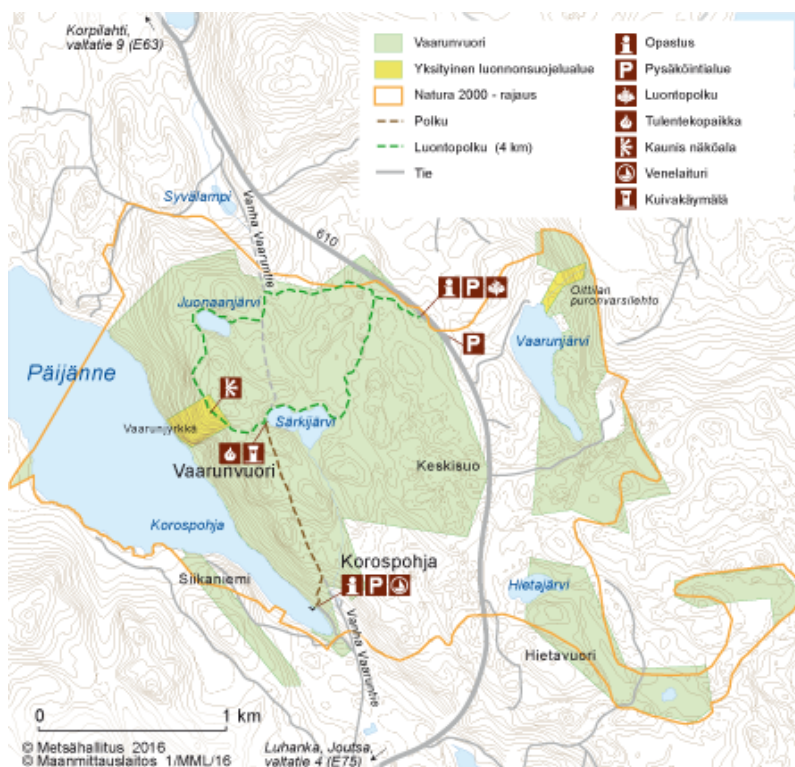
Korpilahti, valtatie 9 (E63)

Vaarunvuori
Yksityinen luonnonsuojelualue
Natura 2000 - rajaus
Polku
Luontopolku (4 km)
Tie

Opastus
Pysäköintialue
Luontopolku
Tulentekopaikka
Kaunis näköala
Venelaituri
Kuivakäymälä

Syvälampi
Vanha Vaaruntie
610
Juonaanjärvi
Oittilan purovarsilehto
Vaarunjärvi
Päijänne
Vaarunjyrkkä
Särkijärvi
Vaarunvuori
Keskisuo
Korospohja
Siikaniemi
Korospohja
Hietajärvi
Vanha Vaaruntie
Hietavuori

0
1 km
© Metsähallitus 2016
© Maanmittauslaitos 1/MML/16

Luhanka, Joutsa, valtatie 4 (E75)